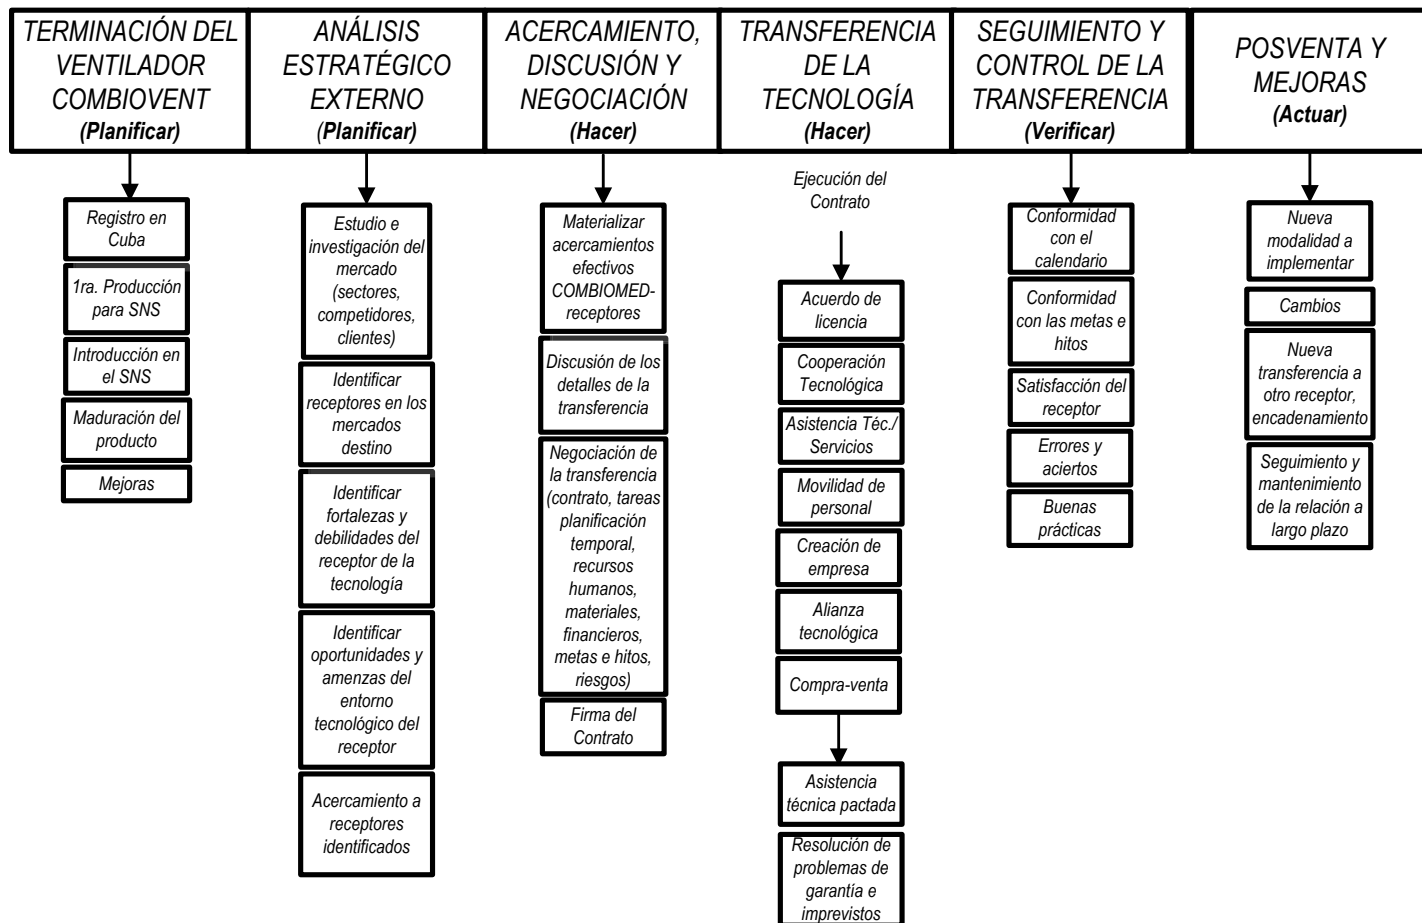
TERMINACIÓN DEL VENTILADOR COMBIOVENT
(Planificar)

Registro en Cuba
1ra. Producción para SNS
Introducción en el SNS
Maduración del producto
Mejoras

ANÁLISIS ESTRATÉGICO EXTERNO
(Planificar)

Estudio e investigación del mercado (sectores, competidores, clientes)
Identificar receptores en los mercados destino
Identificar fortalezas y debilidades del receptor de la tecnología
Identificar oportunidades y amenzas del entorno tecnológico del receptor
Acercamiento a receptores identificados

ACERCAMIENTO, DISCUSIÓN Y NEGOCIACIÓN
(Hacer)

Materializar acercamientos efectivos COMBIOMED-receptores
Discusión de los detalles de la transferencia
Negociación de la transferencia (contrato, tareas planificación temporal, recursos humanos, materiales, financieros, metas e hitos, riesgos)
Firma del Contrato

TRANSFERENCIA DE LA TECNOLOGÍA
(Hacer)

Ejecución del Contrato
Acuerdo de licencia
Cooperación Tecnológica
Asistencia Téc./ Servicios
Movilidad de personal
Creación de empresa
Alianza tecnológica
Compra-venta
Asistencia técnica pactada
Resolución de problemas de garantía e imprevistos

SEGUIMIENTO Y CONTROL DE LA TRANSFERENCIA
(Verificar)

Conformidad con el calendario
Conformidad con las metas e hitos
Satisfacción del receptor
Errores y aciertos
Buenas prácticas

POSVENTA Y MEJORAS
(Actuar)

Nueva modalidad a implementar
Cambios
Nueva transferencia a otro receptor, encadenamiento
Seguimiento y mantenimiento de la relación a largo plazo